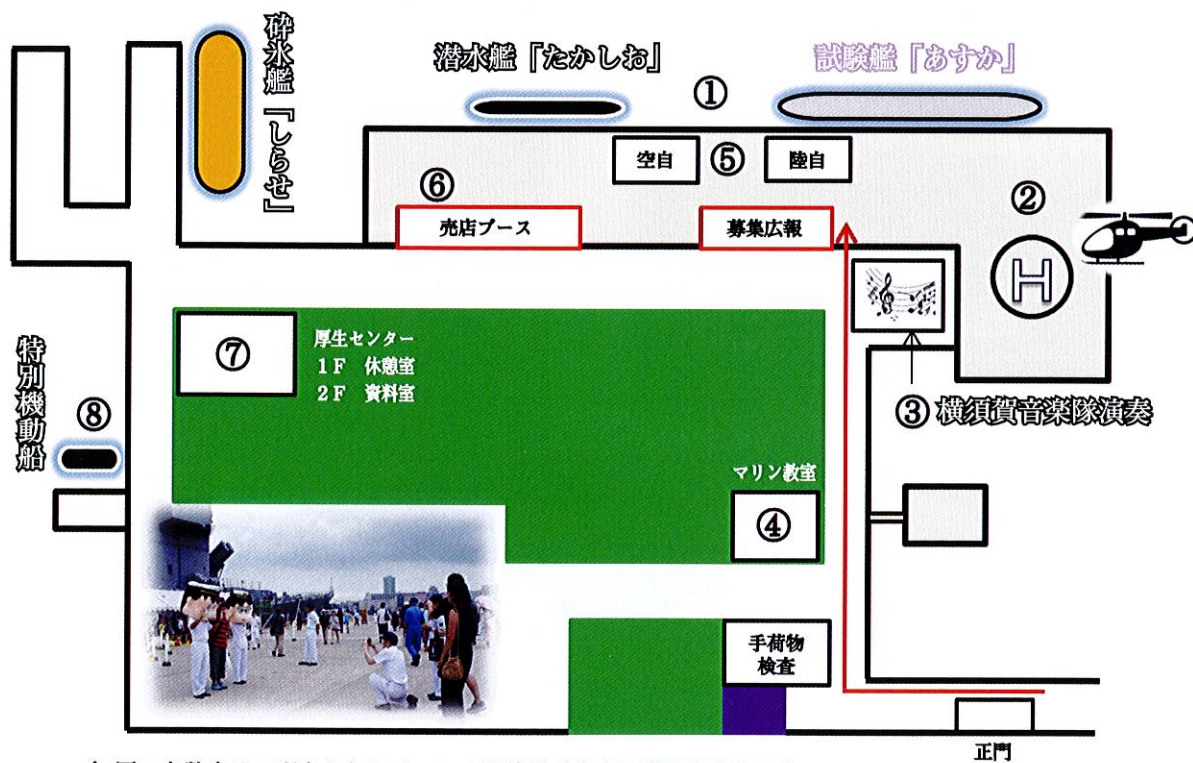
砕氷艦「しらせ」

潜水艦「たかしお」

①

試験艦「あすか」

空自

⑤

陸自

⑥

売店ブース

募集広報

②

H

⑦

厚生センター
1F 休憩室
2F 資料室

特別機動船

⑧

③ 横須賀音楽隊演奏

マリン教室

④

手荷物検査

正門

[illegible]